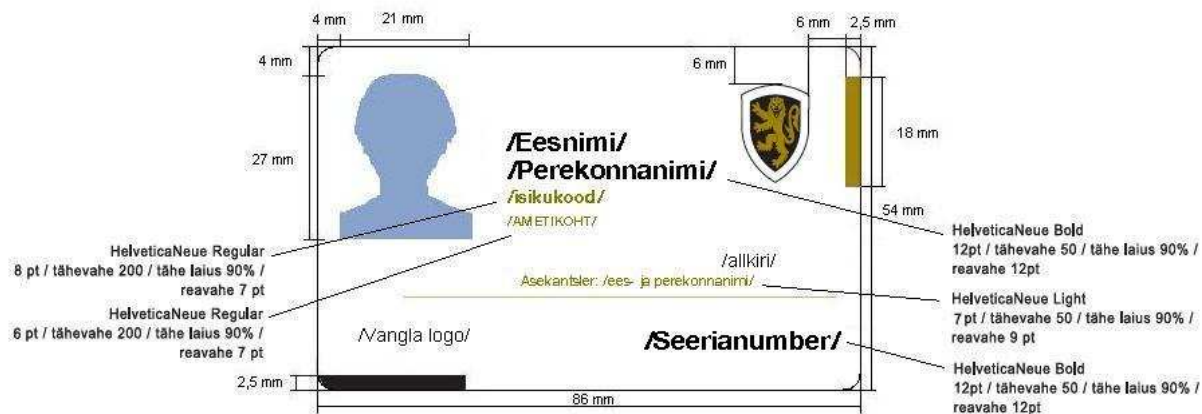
4 mm
21 mm
6 mm
2,5 mm
4 mm
6 mm
18 mm
27 mm
/Eesnimi/
/Perekonnanimi/
/isikukood/
/AMETIKOHT/
54 mm
HelveticaNeue Bold
12pt / tähevahe 50 / tähe laius 90% / reavahe 12pt
HelveticaNeue Regular
8 pt / tähevahe 200 / tähe laius 90% / reavahe 7 pt
/allkiri/
Asekantsler: /ees- ja perekonnanimi/
HelveticaNeue Light
7 pt / tähevahe 50 / tähe laius 90% / reavahe 9 pt
HelveticaNeue Regular
6 pt / tähevahe 200 / tähe laius 90% / reavahe 7 pt
/Vangla logo/
/Seerianumber/
HelveticaNeue Bold
12pt / tähevahe 50 / tähe laius 90% / reavahe 12pt
2,5 mm
86 mm